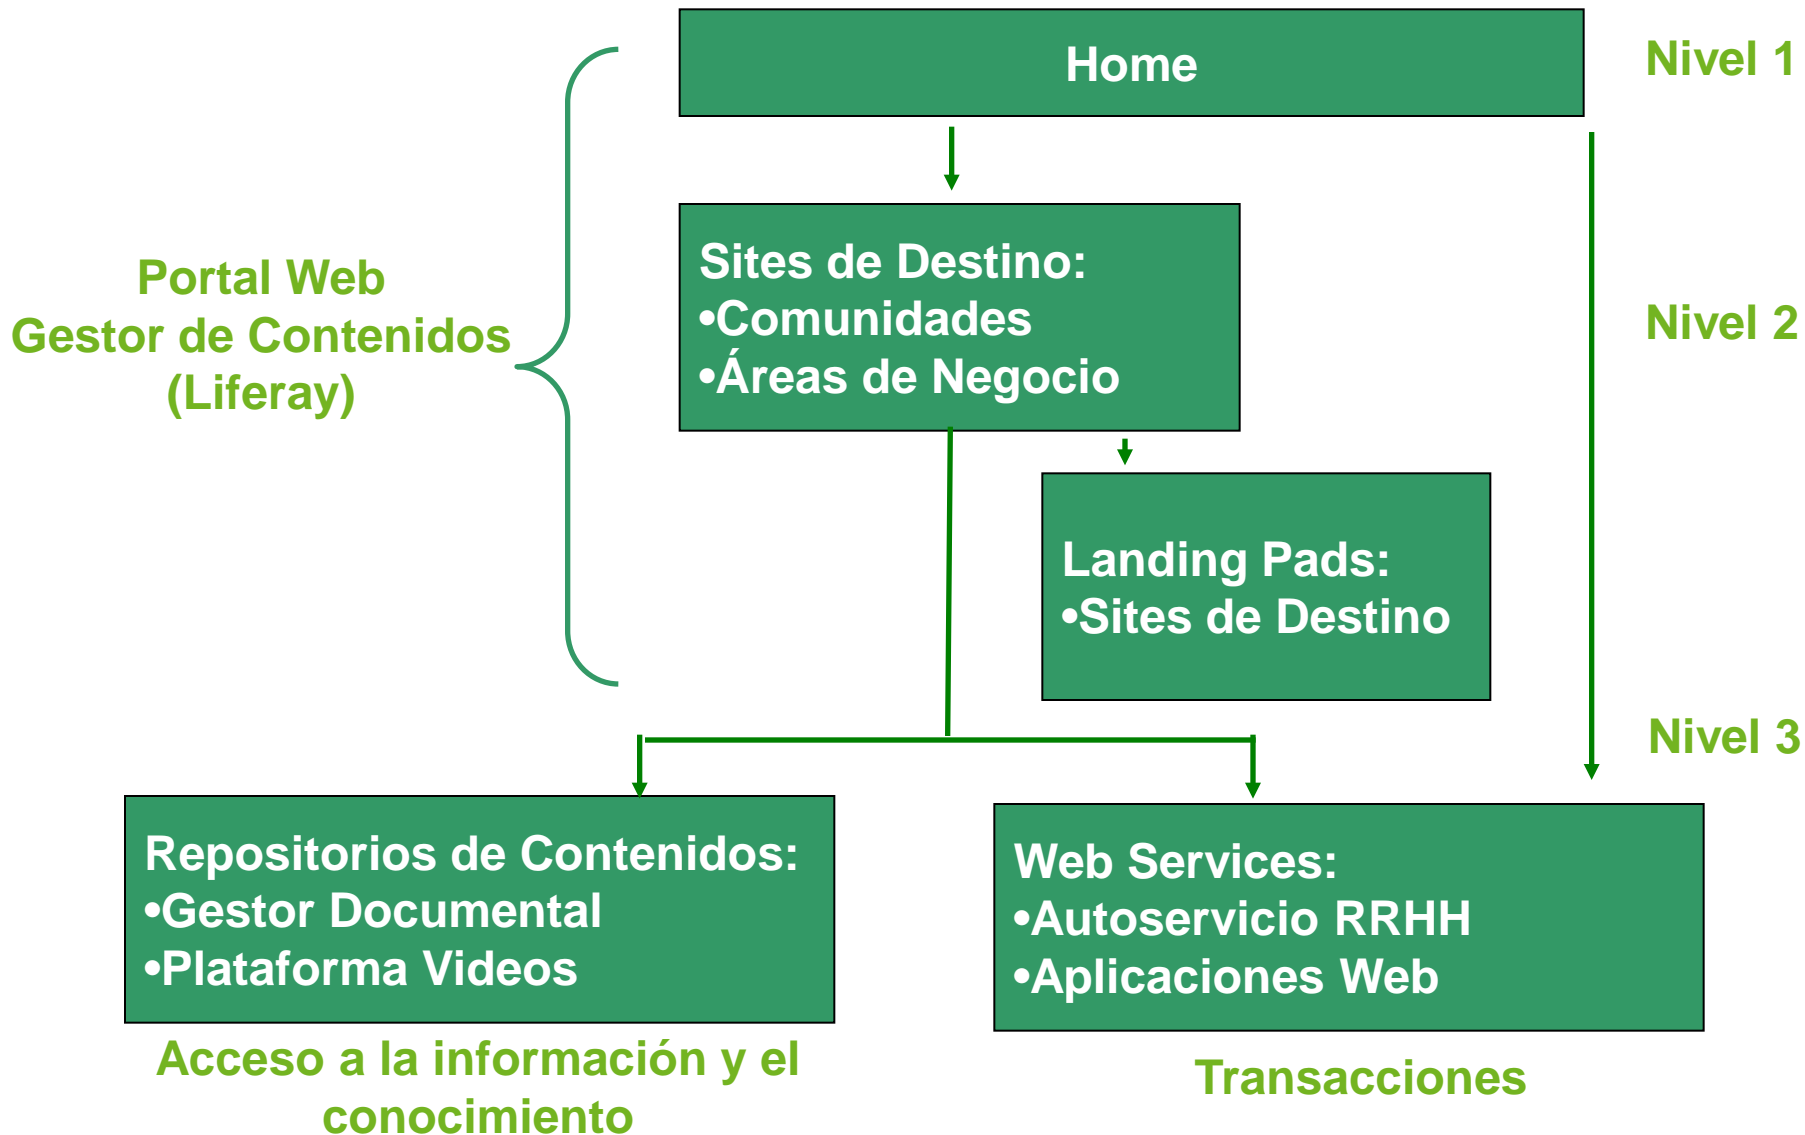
Home

Nivel 1

Portal Web
Gestor de Contenidos
(Liferay)

Sites de Destino:
•Comunidades
•Áreas de Negocio

Nivel 2

Landing Pads:
•Sites de Destino

Nivel 3

Repositorios de Contenidos:
•Gestor Documental
•Plataforma Videos

Acceso a la información y el conocimiento

Web Services:
•Autoservicio RRHH
•Aplicaciones Web

Transacciones